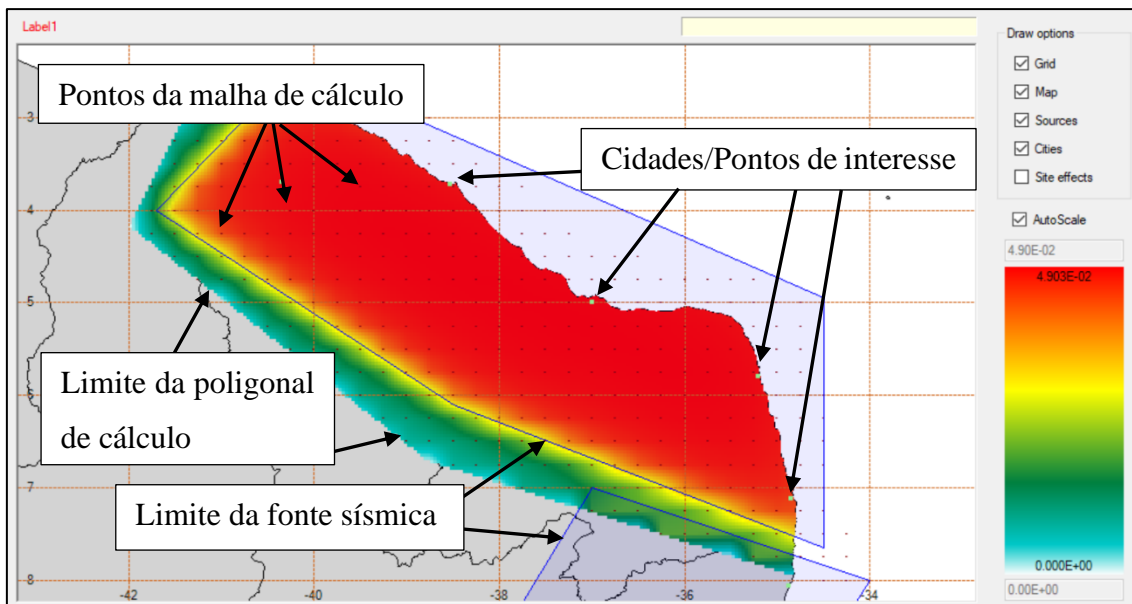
Label1

Pontos da malha de cálculo

Cidades/Pontos de interesse

Limite da poligonal de cálculo

Limite da fonte sísmica

-3
-4
-5
-7
-8

-42
-40
-38
-36
-34

Draw options
Grid
Map
Sources
Cities
Site effects
AutoScale
4.90E-02
4.903E-02
0.000E+00
0.00E+00